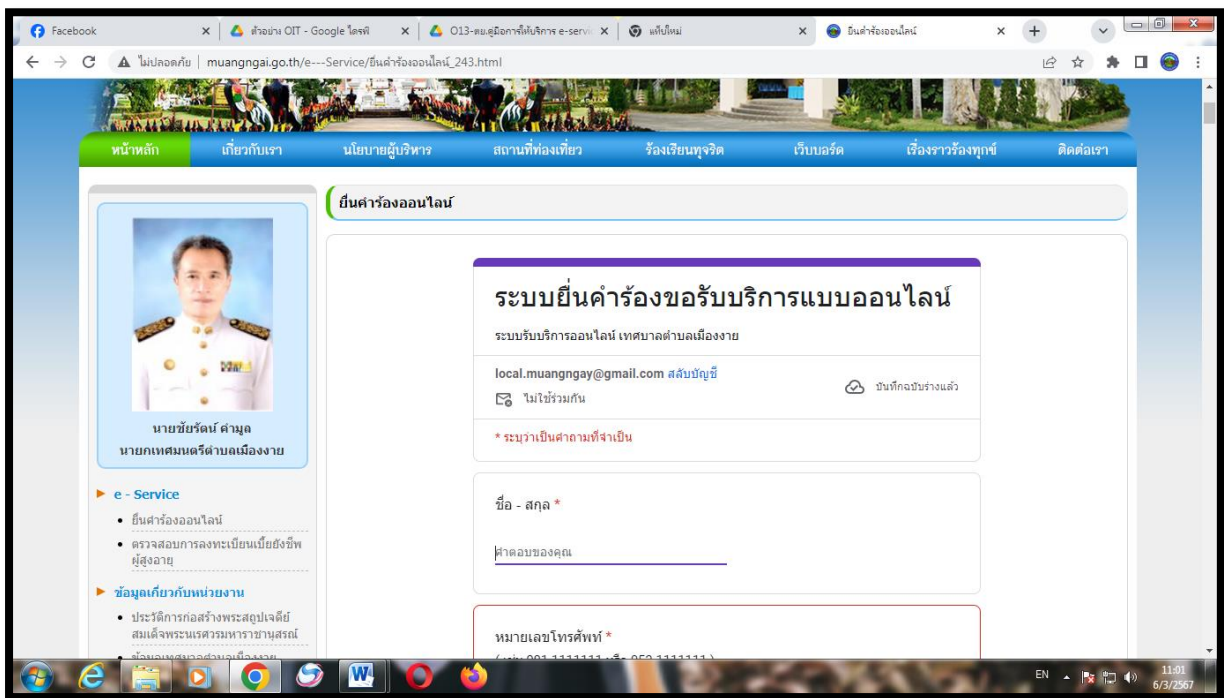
Facebook
ตัวอย่าง OIT - Google ไดรฟ์
O13-คม.คู่มือการให้บริการ e-servic
แท็บใหม่
ยื่นคำร้องออนไลน์

ไม่ปลอดภัย | muangngai.go.th/e---Service/ยื่นคำร้องออนไลน์_243.html

หน้าหลัก
เกี่ยวกับเรา
นโยบายผู้บริหาร
สถานที่ท่องเที่ยว
ร้องเรียนทุจริต
เว็บบอร์ด
เรื่องราวร้องทุกข์
ติดต่อเรา

ยื่นคำร้องออนไลน์

นายชัยรัตน์ คำมูล
นายกเทศมนตรีตำบลเมืองงาย

e - Service
• ยื่นคำร้องออนไลน์
• ตรวจสอบการลงทะเบียนเบี้ยยังชีพผู้สูงอายุ

ข้อมูลเกี่ยวกับหน่วยงาน
• ประวัติการก่อสร้างพระสถูปเจดีย์สมเด็จพระนเรศวรมหาราชานุสรณ์
• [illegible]

ระบบยื่นคำร้องขอรับบริการแบบออนไลน์
ระบบรับบริการออนไลน์ เทศบาลตำบลเมืองงาย

local.muangngay@gmail.com สลับบัญชี
ไม่ใช้ร่วมกัน
บันทึกฉบับร่างแล้ว

* ระบุว่าเป็นคำถามที่จำเป็น

ชื่อ - สกุล *
คำตอบของคุณ

หมายเลขโทรศัพท์ *
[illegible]

EN 11:01 6/3/2567